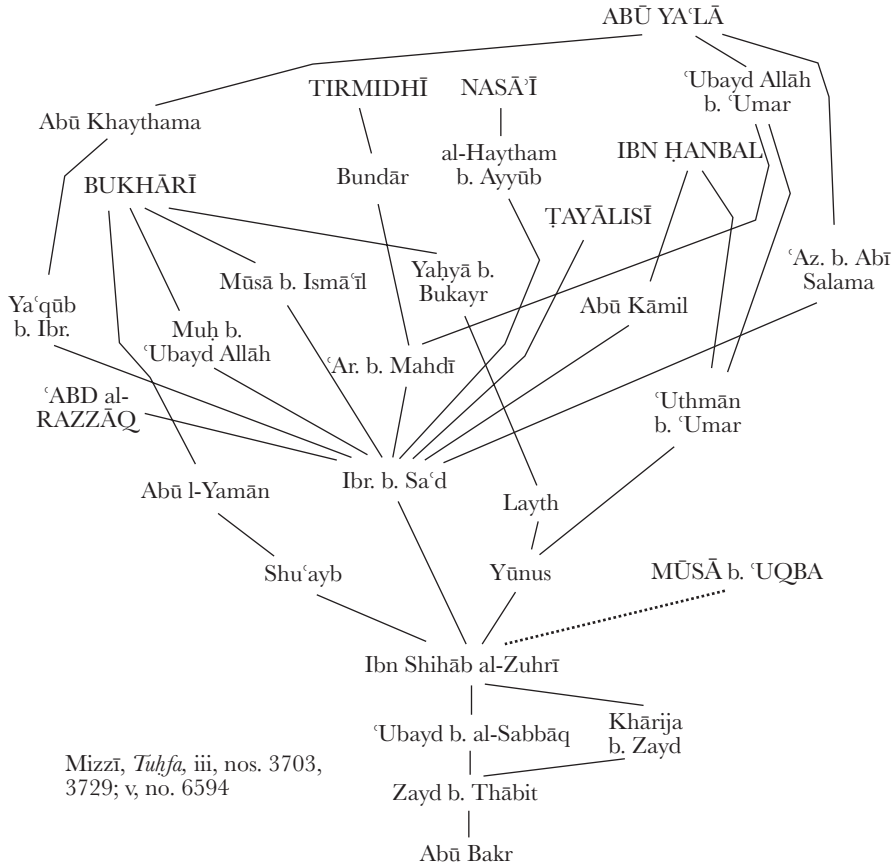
ABŪ YAʿLĀ

ʿUbayd Allāh b. ʿUmar

Abū Khaythama

TIRMIDHĪ

NASĀʾĪ

al-Haytham b. Ayyūb

IBN ḤANBAL

BUKHĀRĪ

Bundār

ṬAYĀLISĪ

Yaʿqūb b. Ibr.

Mūsā b. Ismāʿīl

Yaḥyā b. Bukayr

ʿAz. b. Abī Salama

Muḥ b. ʿUbayd Allāh

Abū Kāmil

ʿAr. b. Mahdī

ʿABD al-RAZZĀQ

ʿUthmān b. ʿUmar

Ibr. b. Saʿd

Abū l-Yamān

Layth

Shuʿayb

Yūnus

MŪSĀ b. ʿUQBA

Ibn Shihāb al-Zuhrī

ʿUbayd b. al-Sabbāq

Khārija b. Zayd

Mizzī, *Tuḥfa*, iii, nos. 3703, 3729; v, no. 6594

Zayd b. Thābit

Abū Bakr